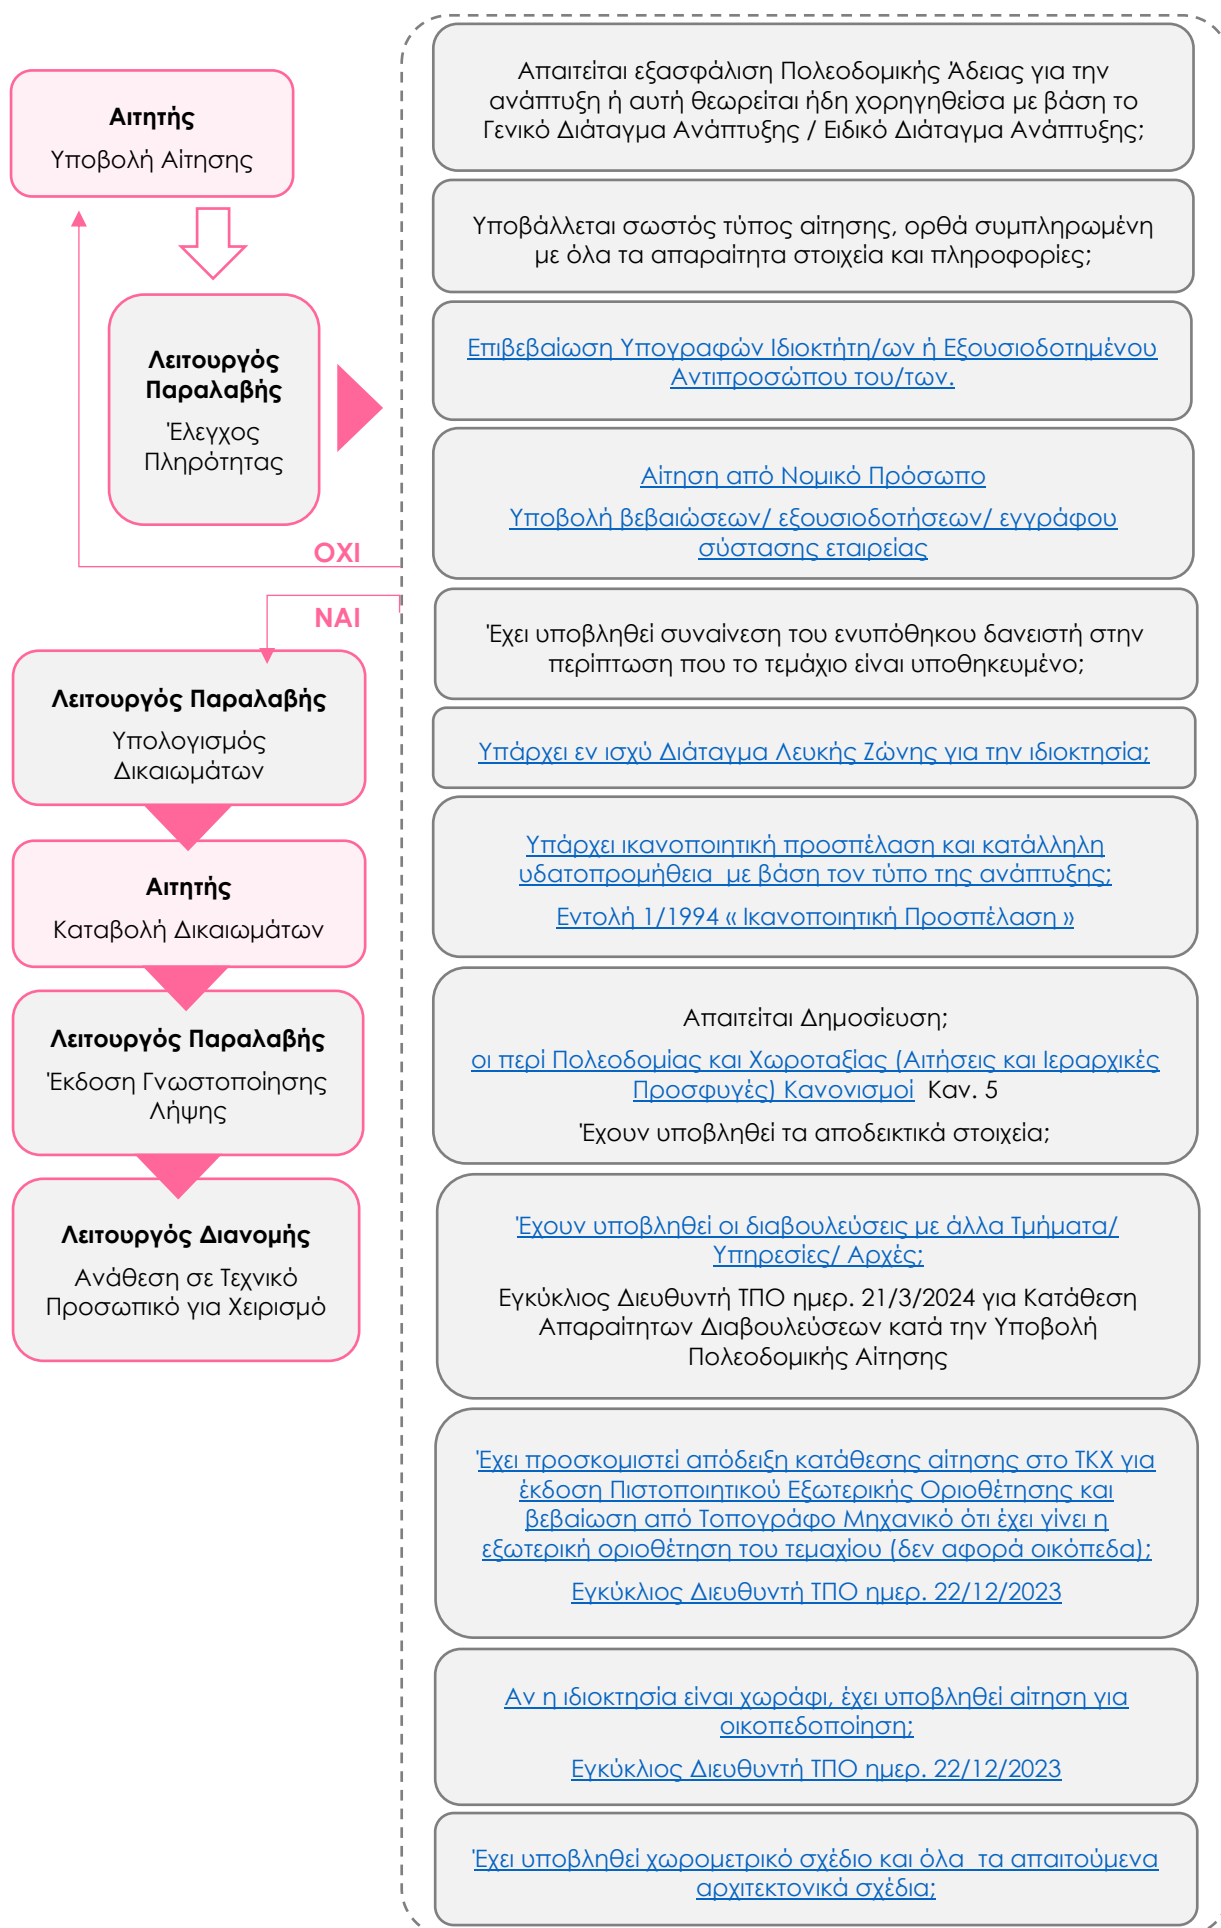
Αιτητής
Υποβολή Αίτησης

Λειτουργός Παραλαβής
Έλεγχος Πληρότητας

ΟΧΙ

ΝΑΙ

Λειτουργός Παραλαβής
Υπολογισμός Δικαιωμάτων

Αιτητής
Καταβολή Δικαιωμάτων

Λειτουργός Παραλαβής
Έκδοση Γνωστοποίησης Λήψης

Λειτουργός Διανομής
Ανάθεση σε Τεχνικό Προσωπικό για Χειρισμό

Απαιτείται εξασφάλιση Πολεοδομικής Άδειας για την ανάπτυξη ή αυτή θεωρείται ήδη χορηγηθείσα με βάση το Γενικό Διάταγμα Ανάπτυξης / Ειδικό Διάταγμα Ανάπτυξης;

Υποβάλλεται σωστός τύπος αίτησης, ορθά συμπληρωμένη με όλα τα απαραίτητα στοιχεία και πληροφορίες;

Επιβεβαίωση Υπογραφών Ιδιοκτήτη/ων ή Εξουσιοδοτημένου Αντιπροσώπου του/των.

Αίτηση από Νομικό Πρόσωπο

Υποβολή βεβαιώσεων/ εξουσιοδοτήσεων/ εγγράφου σύστασης εταιρείας

Έχει υποβληθεί συναίνεση του ενυπόθηκου δανειστή στην περίπτωση που το τεμάχιο είναι υποθηκευμένο;

Υπάρχει εν ισχύ Διάταγμα Λευκής Ζώνης για την ιδιοκτησία;

Υπάρχει ικανοποιητική προσπέλαση και κατάλληλη υδατοπρομήθεια με βάση τον τύπο της ανάπτυξης;

Εντολή 1/1994 « Ικανοποιητική Προσπέλαση »

Απαιτείται Δημοσίευση;

οι περί Πολεοδομίας και Χωροταξίας (Αιτήσεις και Ιεραρχικές Προσφυγές) Κανονισμοί Καν. 5

Έχουν υποβληθεί τα αποδεικτικά στοιχεία;

Έχουν υποβληθεί οι διαβουλεύσεις με άλλα Τμήματα/ Υπηρεσίες/ Αρχές;

Εγκύκλιος Διευθυντή ΤΠΟ ημερ. 21/3/2024 για Κατάθεση Απαραίτητων Διαβουλεύσεων κατά την Υποβολή Πολεοδομικής Αίτησης

Έχει προσκομιστεί απόδειξη κατάθεσης αίτησης στο ΤΚΧ για έκδοση Πιστοποιητικού Εξωτερικής Οριοθέτησης και βεβαίωση από Τοπογράφο Μηχανικό ότι έχει γίνει η εξωτερική οριοθέτηση του τεμαχίου (δεν αφορά οικόπεδα);

Εγκύκλιος Διευθυντή ΤΠΟ ημερ. 22/12/2023

Αν η ιδιοκτησία είναι χωράφι, έχει υποβληθεί αίτηση για οικοπεδοποίηση;

Εγκύκλιος Διευθυντή ΤΠΟ ημερ. 22/12/2023

Έχει υποβληθεί χωρομετρικό σχέδιο και όλα τα απαιτούμενα αρχιτεκτονικά σχέδια;